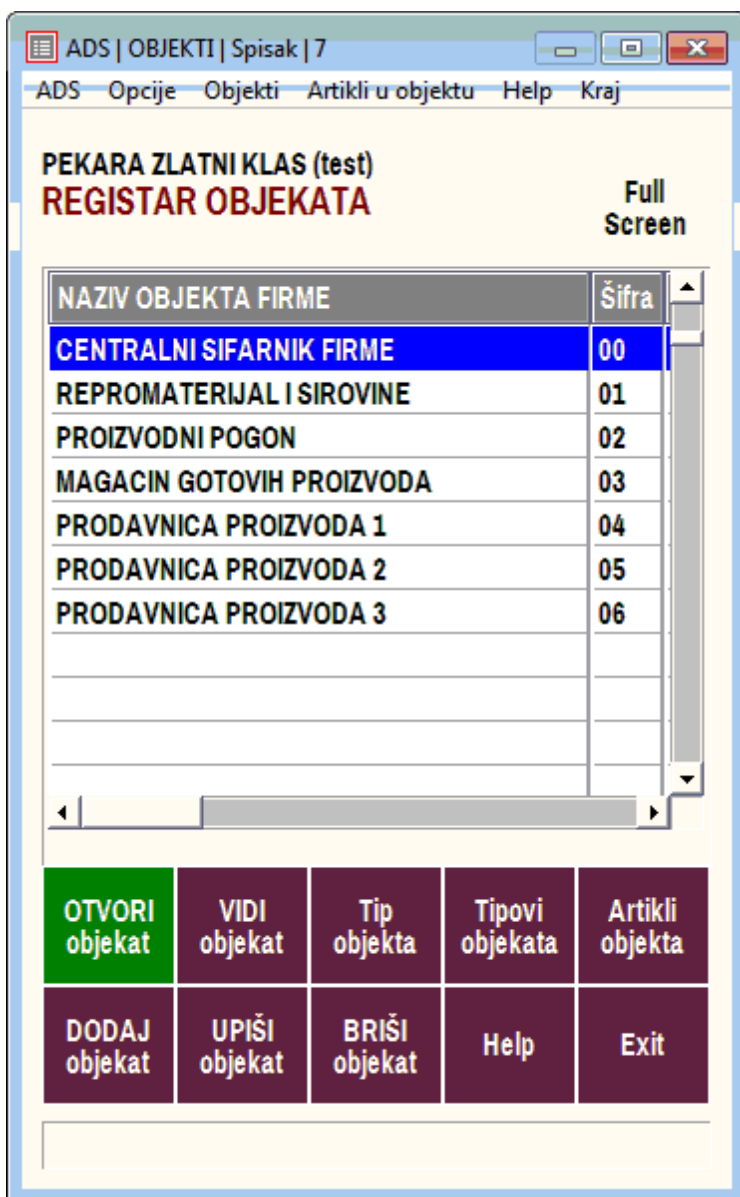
ADS | OBJEKTI | Spisak | 7

ADS Opcije Objekti Artikli u objektu Help Kraj

PEKARA ZLATNI KLAS (test)
REGISTAR OBJEKATA

Full Screen

| NAZIV OBJEKTA FIRME | Šifra |
|---|---|
| CENTRALNI SIFARNIK FIRME | 00 |
| REPROMATERIJAL I SIROVINE | 01 |
| PROIZVODNI POGON | 02 |
| MAGACIN GOTOVIH PROIZVODA | 03 |
| PRODAVNICA PROIZVODA 1 | 04 |
| PRODAVNICA PROIZVODA 2 | 05 |
| PRODAVNICA PROIZVODA 3 | 06 |

OTVORI objekat
VIDI objekat
Tip objekta
Tipovi objekata
Artikli objekta
DODAJ objekat
UPIŠI objekat
BRIŠI objekat
Help
Exit